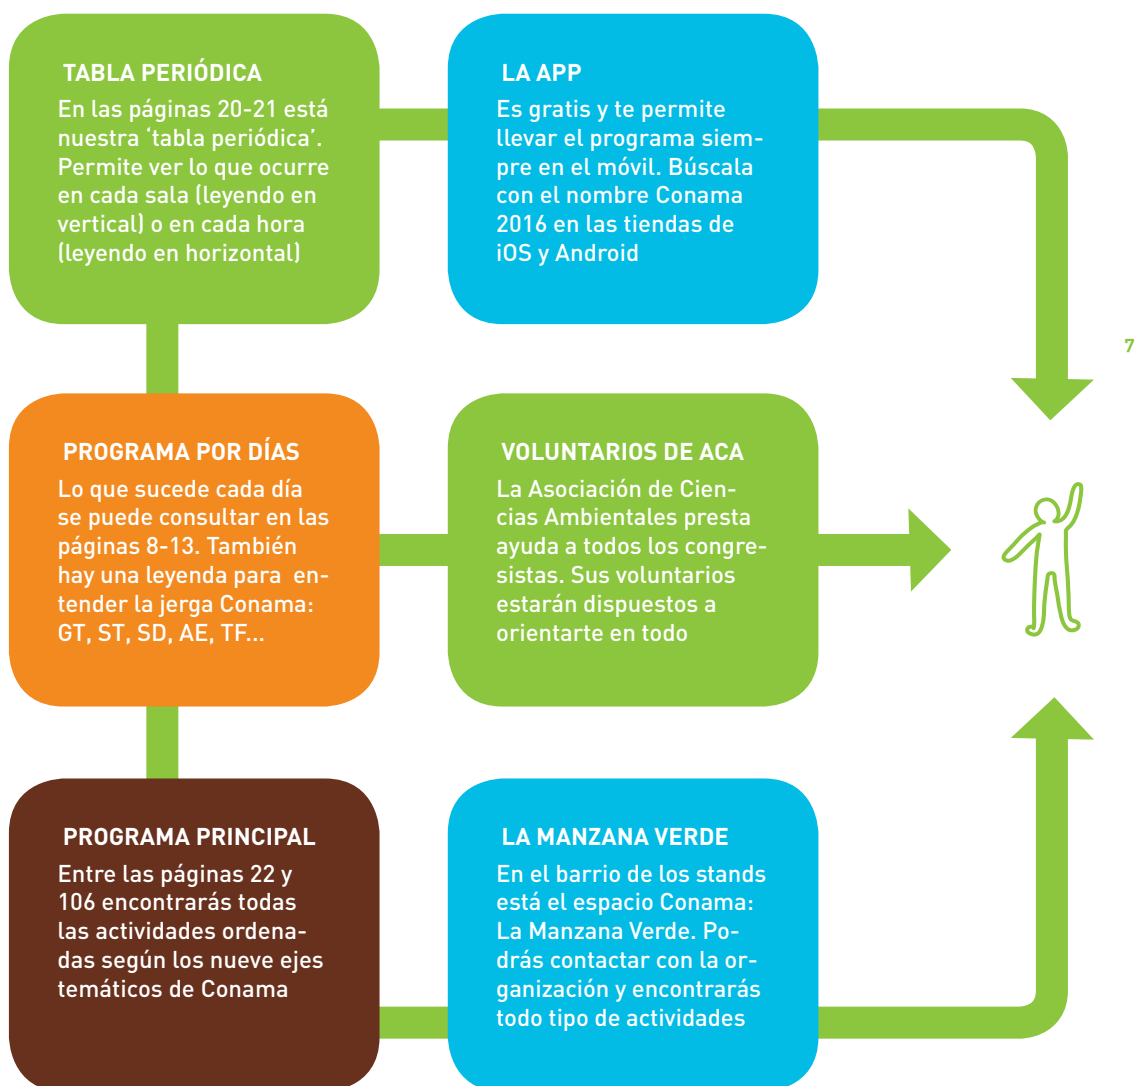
TABLA PERIÓDICA
En las páginas 20-21 está nuestra 'tabla periódica'. Permite ver lo que ocurre en cada sala (leyendo en vertical) o en cada hora (leyendo en horizontal)

LA APP
Es gratis y te permite llevar el programa siempre en el móvil. Búscala con el nombre Conama 2016 en las tiendas de iOS y Android

7

PROGRAMA POR DÍAS
Lo que sucede cada día se puede consultar en las páginas 8-13. También hay una leyenda para entender la jerga Conama: GT, ST, SD, AE, TF...

VOLUNTARIOS DE ACA
La Asociación de Ciencias Ambientales presta ayuda a todos los congresistas. Sus voluntarios estarán dispuestos a orientarte en todo

PROGRAMA PRINCIPAL
Entre las páginas 22 y 106 encontrarás todas las actividades ordenadas según los nueve ejes temáticos de Conama

LA MANZANA VERDE
En el barrio de los stands está el espacio Conama: La Manzana Verde. Podrás contactar con la organización y encontrarás todo tipo de actividades